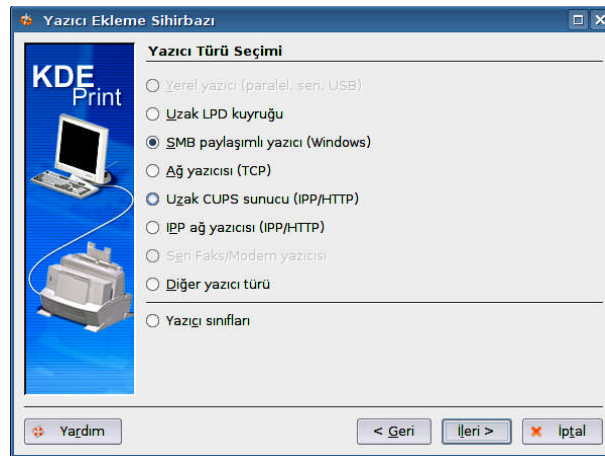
Yazıcı Ekleme Sihirbazı

KDE Print

Yazıcı Türü Seçimi

Yerel yazıcı (paralel, seri, USB)

Uzak LPD kuyruğu

SMB paylaşımlı yazıcı (Windows)

Ağ yazıcısı (TCP)

Uzak CUPS sunucu (IPP/HTTP)

IPP ağ yazıcısı (IPP/HTTP)

Seri Faks/Modem yazıcısı

Diğer yazıcı türü

Yazıcı sınıfları

Yardım

< Geri

İleri >

İptal